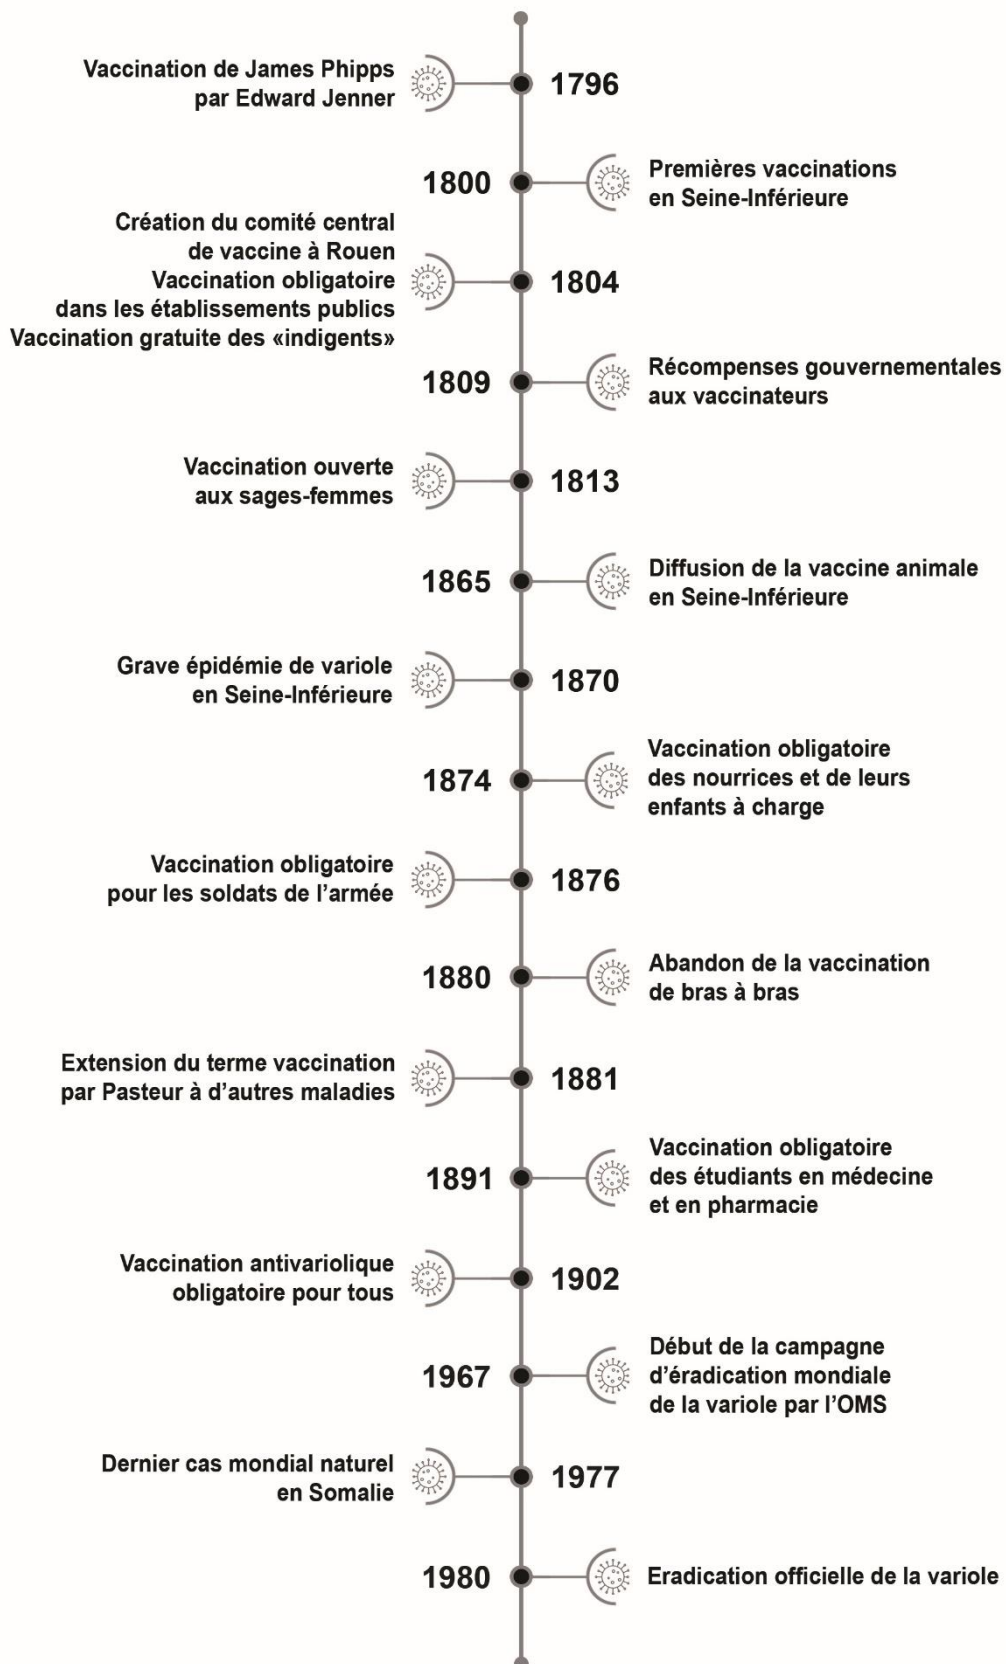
Vaccination de James Phipps par Edward Jenner

1796

1800

Premières vaccinations en Seine-Inférieure

Création du comité central de vaccine à Rouen
Vaccination obligatoire dans les établissements publics
Vaccination gratuite des «indigents»

1804

1809

Récompenses gouvernementales aux vaccinateurs

Vaccination ouverte aux sages-femmes

1813

1865

Diffusion de la vaccine animale en Seine-Inférieure

Grave épidémie de variole en Seine-Inférieure

1870

1874

Vaccination obligatoire des nourrices et de leurs enfants à charge

Vaccination obligatoire pour les soldats de l'armée

1876

1880

Abandon de la vaccination de bras à bras

Extension du terme vaccination par Pasteur à d'autres maladies

1881

1891

Vaccination obligatoire des étudiants en médecine et en pharmacie

Vaccination antivariolique obligatoire pour tous

1902

1967

Début de la campagne d'éradication mondiale de la variole par l'OMS

Dernier cas mondial naturel en Somalie

1977

1980

Eradication officielle de la variole